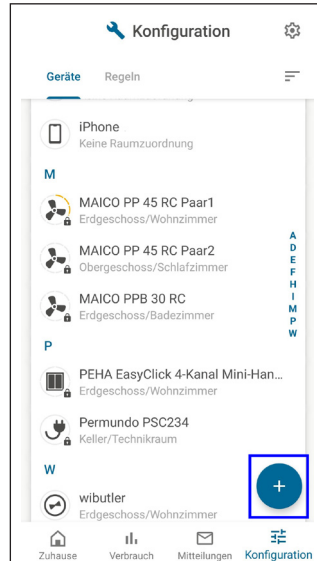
Konfiguration

Geräte Regeln

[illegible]

iPhone
Keine Raumzuordnung

M

MAICO PP 45 RC Paar1
Erdgeschoss/Wohnzimmer

MAICO PP 45 RC Paar2
Obergeschoss/Schlafzimmer

MAICO PPB 30 RC
Erdgeschoss/Badezimmer

P

PEHA EasyClick 4-Kanal Mini-Han...
Erdgeschoss/Wohnzimmer

Permundo PSC234
Keller/Technikraum

W

wibutler
Erdgeschoss/Wohnzimmer

A
D
E
F
H
I
M
P
W

+

Zuhause Verbrauch Mitteilungen Konfiguration